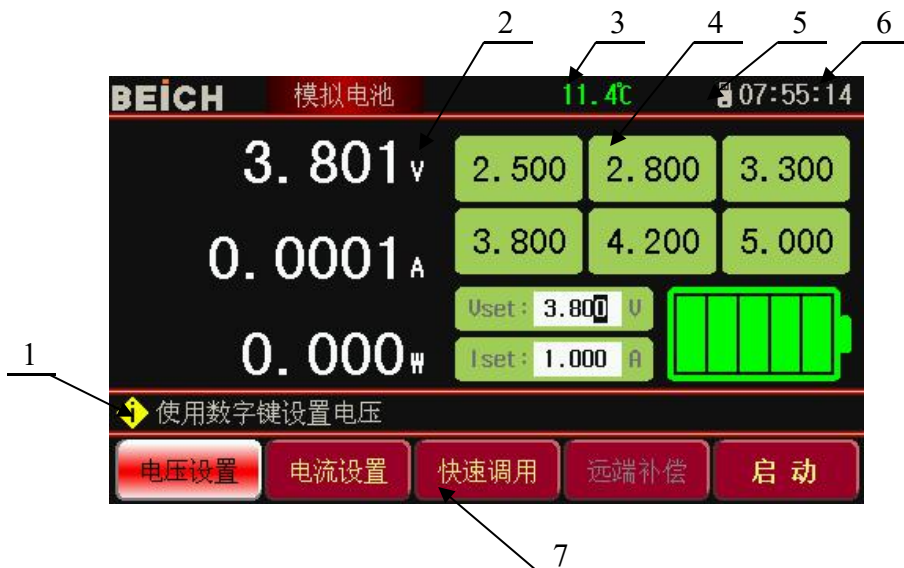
2 3 4 5 6

BEICH 模拟电池 11.4℃ 07:55:14

3.801 V

0.0001 A

0.000 W

| 2.500 | 2.800 | 3.300 |
|---|---|---|
| 3.800 | 4.200 | 5.000 |

Vset: 3.800 V

Iset: 1.000 A

1

使用数字键设置电压

电压设置 电流设置 快速调用 远端补偿 启动

7